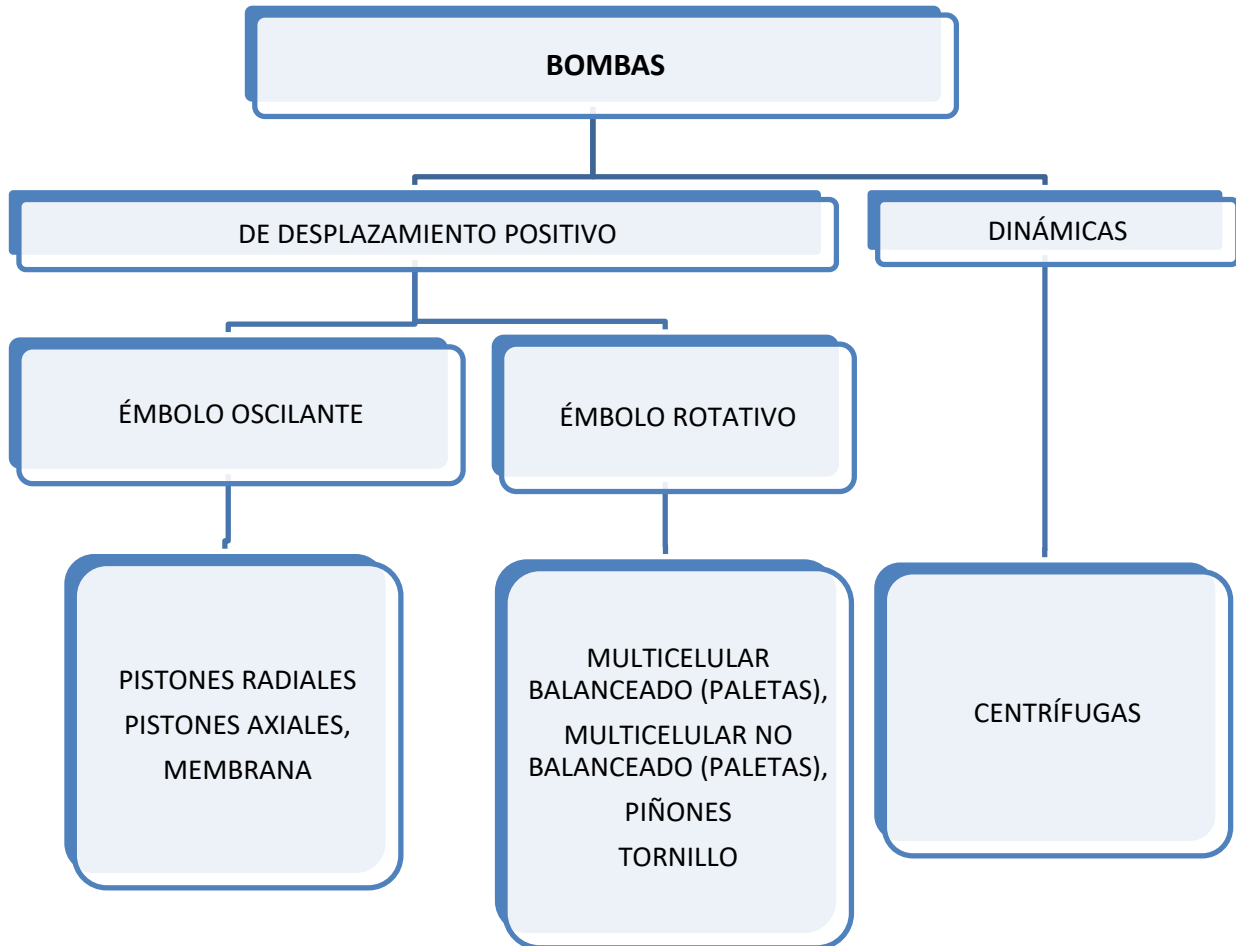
BOMBAS

DE DESPLAZAMIENTO POSITIVO

DINÁMICAS

ÉMBOLO OSCILANTE

ÉMBOLO ROTATIVO

PISTONES RADIALES
PISTONES AXIALES,
MEMBRANA

MULTICELULAR BALANCEADO (PALETAS),
MULTICELULAR NO BALANCEADO (PALETAS),
PIÑONES
TORNILLO

CENTRÍFUGAS